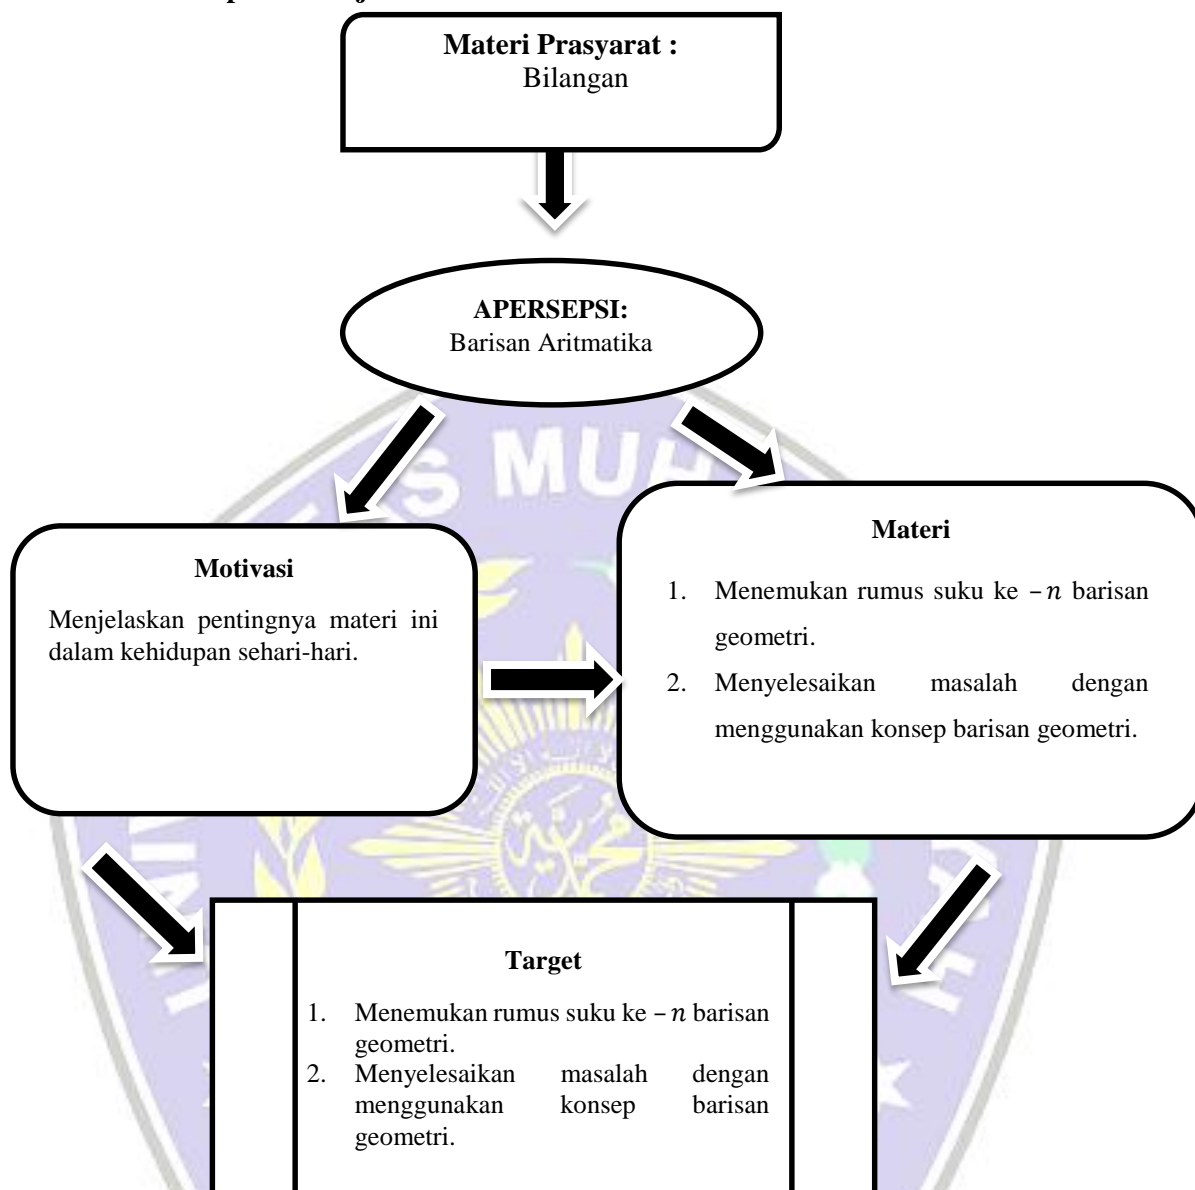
Materi Prasyarat :
Bilangan

APERSEPSI:
Barisan Aritmatika

Motivasi

Menjelaskan pentingnya materi ini dalam kehidupan sehari-hari.

Materi

1. Menemukan rumus suku ke $-n$ barisan geometri.
2. Menyelesaikan masalah dengan menggunakan konsep barisan geometri.

Target

1. Menemukan rumus suku ke $-n$ barisan geometri.
2. Menyelesaikan masalah dengan menggunakan konsep barisan geometri.